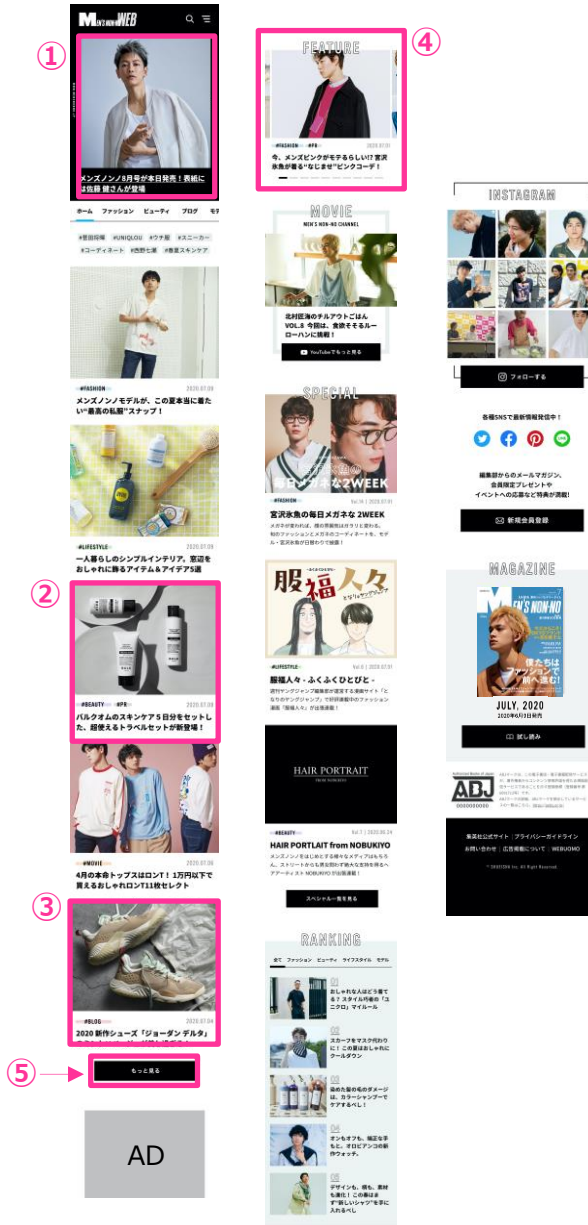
MEN'S NON-NO WEB

①

メンズノンノ8月号が本日発売！表紙には佐藤 健さんが登場

ホーム　ファッション　ビューティ　ブログ　モデ

#菅田将暉　#UNIQLOU　#ウナ服　#スニーカー　#コーディネート　#西野七瀬　#春夏スキンケア

#FASHION　2020.07.08
メンズノンノモデルが、この夏本当に着たい"最高の私服"スナップ！

#LIFESTYLE　2020.07.09
一人暮らしのシンプルインテリア。窓辺をおしゃれに飾るアイテム＆アイデア5選

②

#BEAUTY　#PR　2020.07.03
バルクオムのスキンケア５日分をセットした、超使えるトラベルセットが新登場！

#MOVIE　2020.07.06
4月の本命トップスはロンT！1万円以下で買えるおしゃれロンT11枚セレクト

③

#BLOG　2020.07.04
2020 新作シューズ「ジョーダン デルタ」

⑤

もっと見る

AD

④

FEATURE

#FASHION　#PR　2020.07.01
今、メンズピンクがモテるらしい!? 宮沢氷魚が着る"なじませ"ピンクコーデ！

MOVIE
MEN'S NON-NO CHANNEL

北村匠海のチルアウトごはん VOL.8 今回は、食欲そそるルーローハンに挑戦！

YouTubeでもっと見る

SPECIAL

#FASHION　Vol.16 | 2020.07.01
宮沢氷魚の毎日メガネな 2WEEK

服福人々

#LIFESTYLE　Vol.3 | 2020.07.01
服福人々・ふくふくひとびと・

HAIR PORTRAIT

#BEAUTY　Vol.7 | 2020.06.24
HAIR PORTLAIT from NOBUKIYO

スペシャル一覧を見る

RANKING

全て　ファッション　ビューティ　ライフスタイル　モデル

01
おしゃれな人はどう着てる？ スタイル巧者の「ユニクロ」マイルール

02
スカーフをマスク代わりに！ この夏はおしゃれにクールダウン

03
傷めた髪の毛のダメージは、カラーシャンプーでケアするべし！

04
オンもオフも、端正な手もと。オロビアンコの新作ウォッチ。

05
デザインも、柄も、素材も進化！ この春はまず"新しいシャツ"を手に入れるべし

INSTAGRAM

フォローする

各種SNSで最新情報発信中！

編集部からのメールマガジン。会員限定プレゼントやイベントへの応募など特典が満載！

新規会員登録

MAGAZINE

MEN'S NON-NO

JULY, 2020
2020年6月9日発売

試し読み

ABJ

集英社公式サイト | プライバシーガイドライン
お問い合わせ | 広告掲載について | WEBUOMO
© SHUEISHA Inc. All Right Reserved.